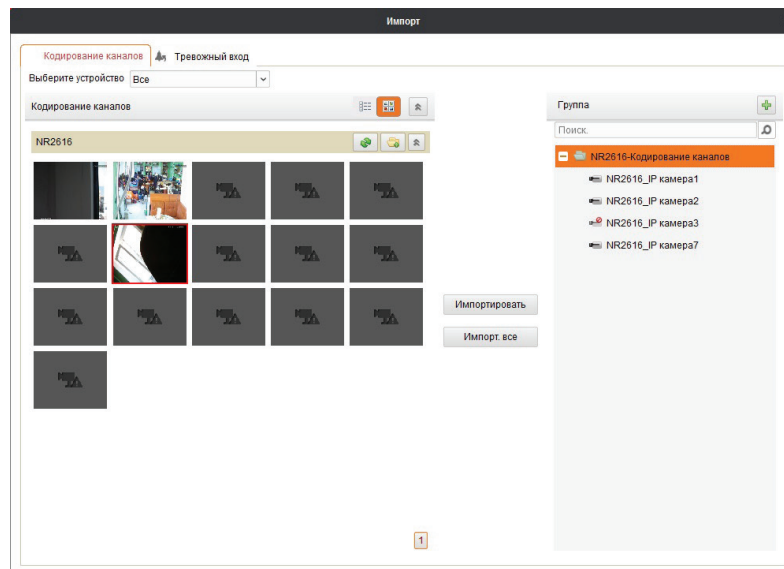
Импорт

Кодирование каналов
Тревожный вход

Выберите устройство Все

Кодирование каналов

NR2616

Импортировать

Импорт. все

1

Группа

Поиск.

NR2616-Кодирование каналов
NR2616_IP камера1
NR2616_IP камера2
NR2616_IP камера3
NR2616_IP камера7